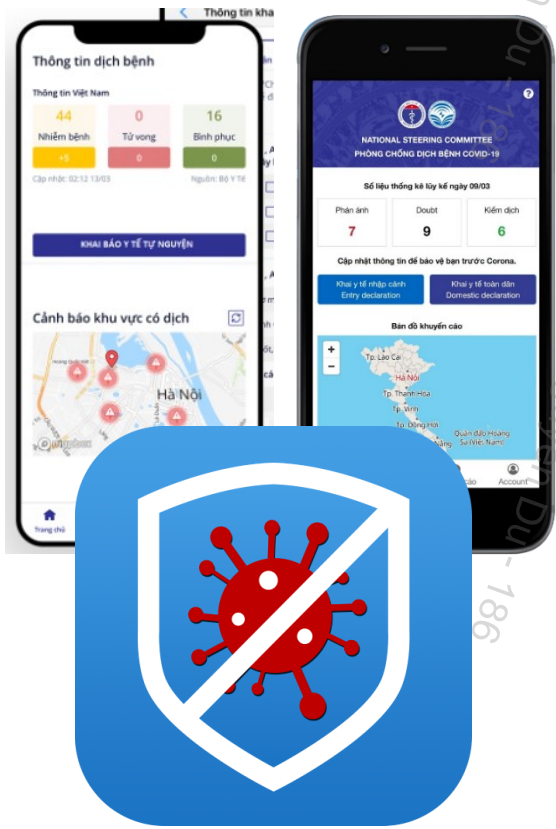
Thông tin kha

Thông tin dịch bệnh

Thông tin Việt Nam

| 44 | 0 | 16 |
|---|---|---|
| Nhiễm bệnh | Tử vong | Bình phục |
| +5 | 0 | 0 |

Cập nhật: 02:12 13/03

Nguồn: Bộ Y Tế

KHAI BÁO Y TẾ TỰ NGUYỆN

Cảnh báo khu vực có dịch

Hà Nội

mapbox

Trang chủ

NATIONAL STEERING COMMITTEE
PHÒNG CHỐNG DỊCH BỆNH COVID-19

Số liệu thống kê lũy kế ngày 09/03

| Phản ánh | Doubt | Kiểm dịch |
|---|---|---|
| 7 | 9 | 6 |

Cập nhật thông tin để bảo vệ bạn trước Corona.

Khai y tế nhập cảnh
Entry declaration

Khai y tế toàn dân
Domestic declaration

Bản đồ khuyến cáo

Tp. Lào Cai
Hà Nội
Tp. Thanh Hóa
Tp. Vinh
Tp. Đồng Hới
Quần đảo Hoàng Sa (Việt Nam)

Account

Du - 186